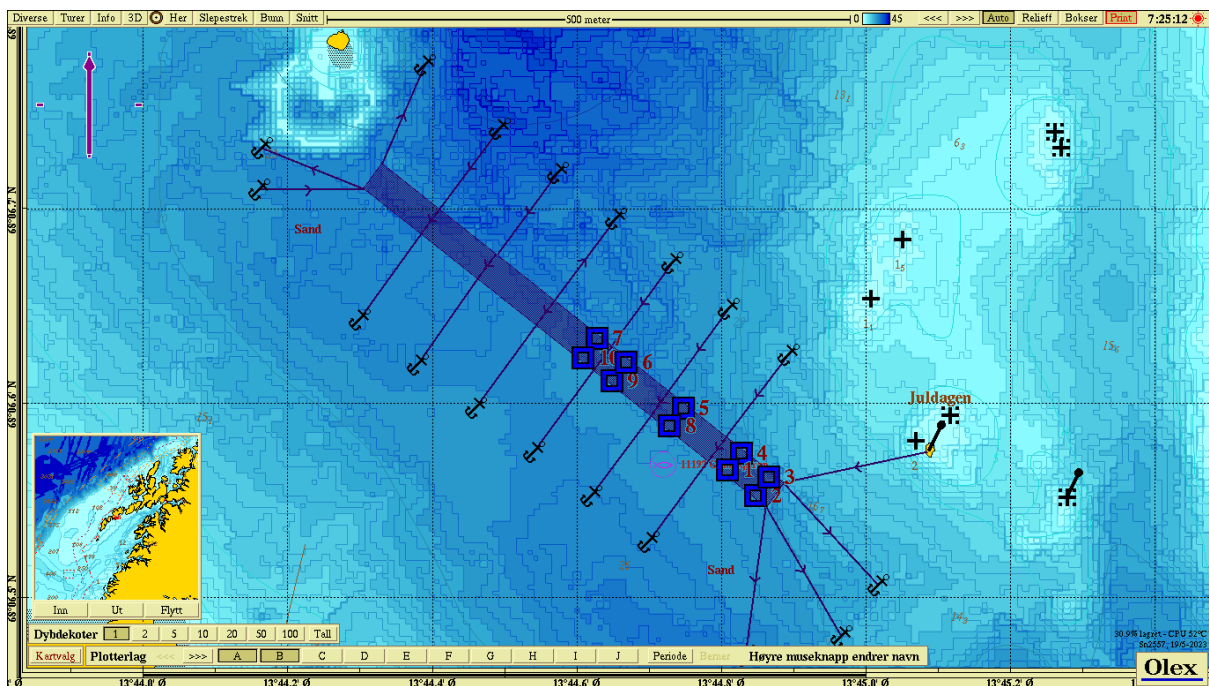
Diverse Turer Info 3D Her Slepestrek Bunn Snitt 500 meter 0 45 <<< >>> Auto Relieff Bokser Print 7:25:12

$13_1$
$6_3$
$1_5$
$1_1$
$15_6$
$15_5$
$16_7$
$14_3$
2

Sand
Sand
Juldagen

7
10
6
9
5
8
4
1
3
2

1119

69°6,7' N
69°6,6' N
69°6,5' N

Inn Ut Flytt

Dybdekoter 1 2 5 10 20 50 100 Tall

Kartvalg Plotterlag <<< >>> A B C D E F G H I J Periode Bemer Høyre museknapp endrer navn

13°44,0' Ø 13°44,2' Ø 13°44,4' Ø 13°44,6' Ø 13°44,8' Ø 13°45,0' Ø 13°45,2' Ø

30.9% lagret - CPU 52°C
Sn2557; 19/5-2023

Olex